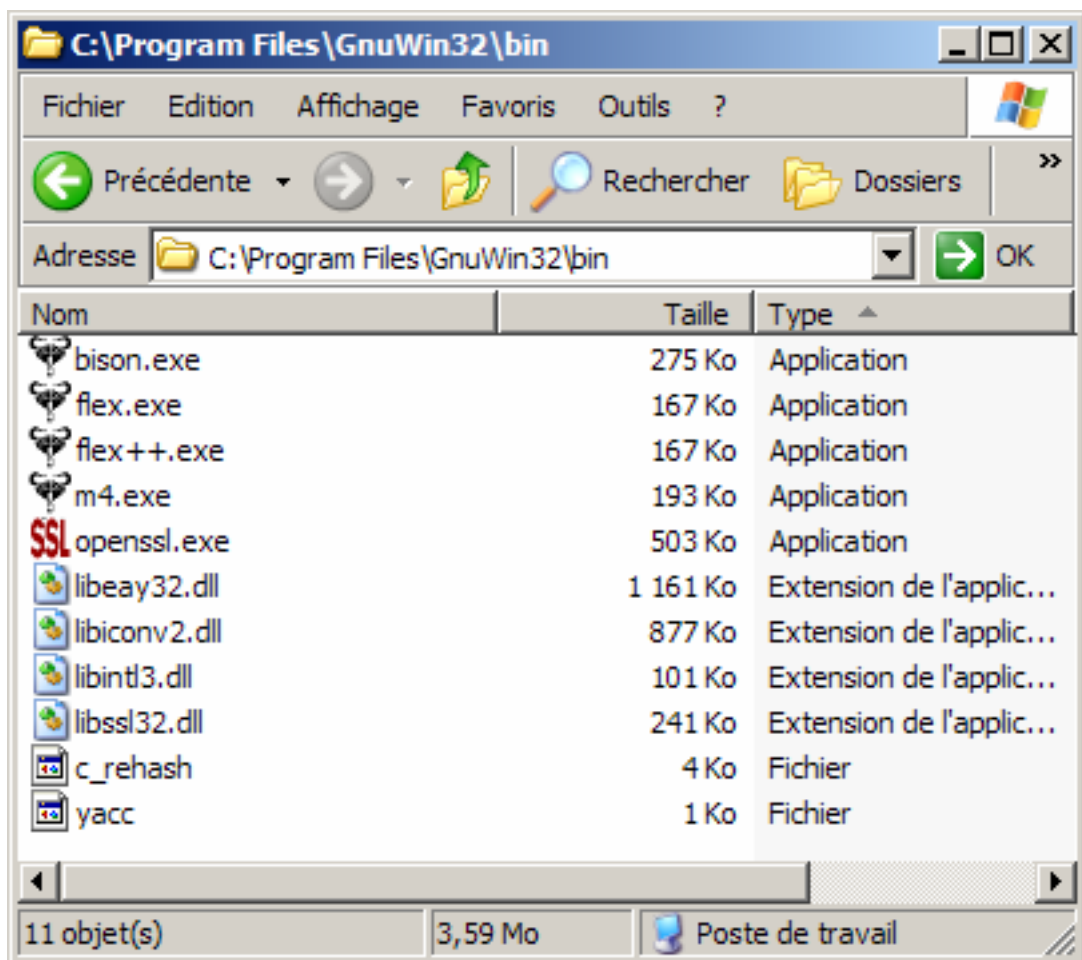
C:\Program Files\GnuWin32\bin

Fichier Edition Affichage Favoris Outils ?

Précédente Rechercher Dossiers »

Adresse C:\Program Files\GnuWin32\bin OK

| Nom | Taille | Type |
|---|---|---|
| bison.exe | 275 Ko | Application |
| flex.exe | 167 Ko | Application |
| flex++.exe | 167 Ko | Application |
| m4.exe | 193 Ko | Application |
| openssl.exe | 503 Ko | Application |
| libeay32.dll | 1 161 Ko | Extension de l'applic... |
| libiconv2.dll | 877 Ko | Extension de l'applic... |
| libintl3.dll | 101 Ko | Extension de l'applic... |
| libssl32.dll | 241 Ko | Extension de l'applic... |
| c_rehash | 4 Ko | Fichier |
| yacc | 1 Ko | Fichier |

11 objet(s) 3,59 Mo Poste de travail